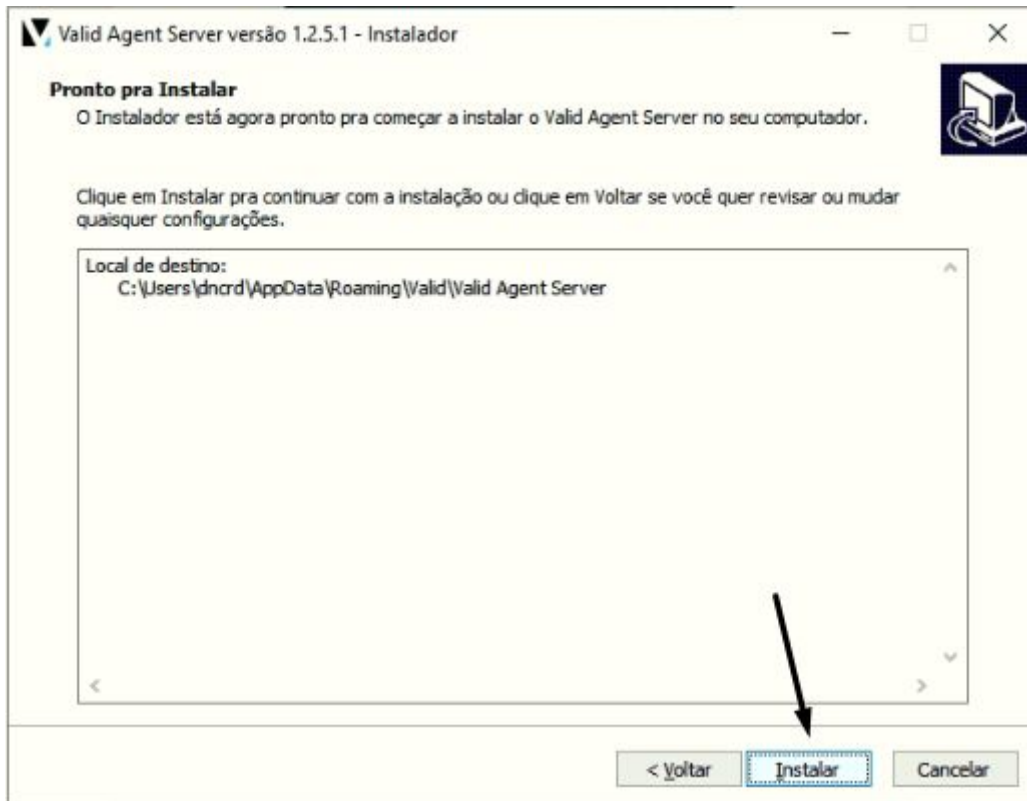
Valid Agent Server versão 1.2.5.1 - Instalador

Pronto pra Instalar
O Instalador está agora pronto pra começar a instalar o Valid Agent Server no seu computador.

Clique em Instalar pra continuar com a instalação ou clique em Voltar se você quer revisar ou mudar quaisquer configurações.

Local de destino:
C:\Users\dncrd\AppData\Roaming\Valid\Valid Agent Server

< Voltar | Instalar | Cancelar